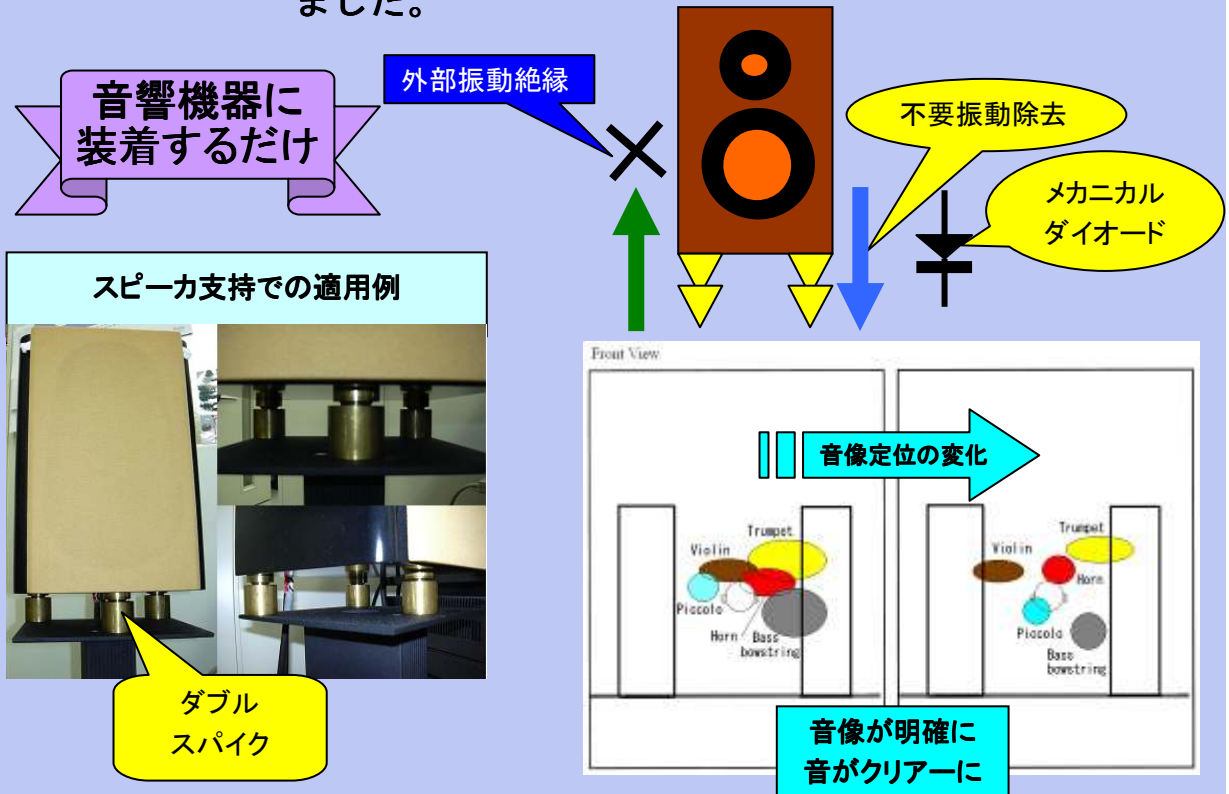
ました。

音響機器に装着するだけ

外部振動絶縁

不要振動除去

メカニカルダイオード

スピーカ支持での適用例

ダブルスパイク

Front View

音像定位の変化

Trumpet
Violin
Piccolo
Horn
Bass bowstring

Trumpet
Violin
Horn
Piccolo
Bass bowstring

音像が明確に
音がクリアーに